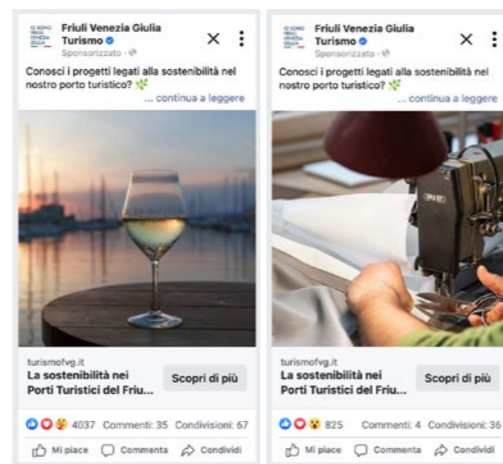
Friuli Venezia Giulia Turismo
Sponsorizzato ·
Conosci i progetti legati alla sostenibilità nel nostro porto turistico? 🌿
... continua a leggere

turismofvg.it
La sostenibilità nei Porti Turistici del Friu...
Scopri di più

4037 Commenti: 35 Condivisioni: 67
Mi piace Commenta Condividi

Friuli Venezia Giulia Turismo
Sponsorizzato ·
Conosci i progetti legati alla sostenibilità nel nostro porto turistico? 🌿
... continua a leggere

turismofvg.it
La sostenibilità nei Porti Turistici del Friu...
Scopri di più

825 Commenti: 4 Condivisioni: 36
Mi piace Commenta Condividi